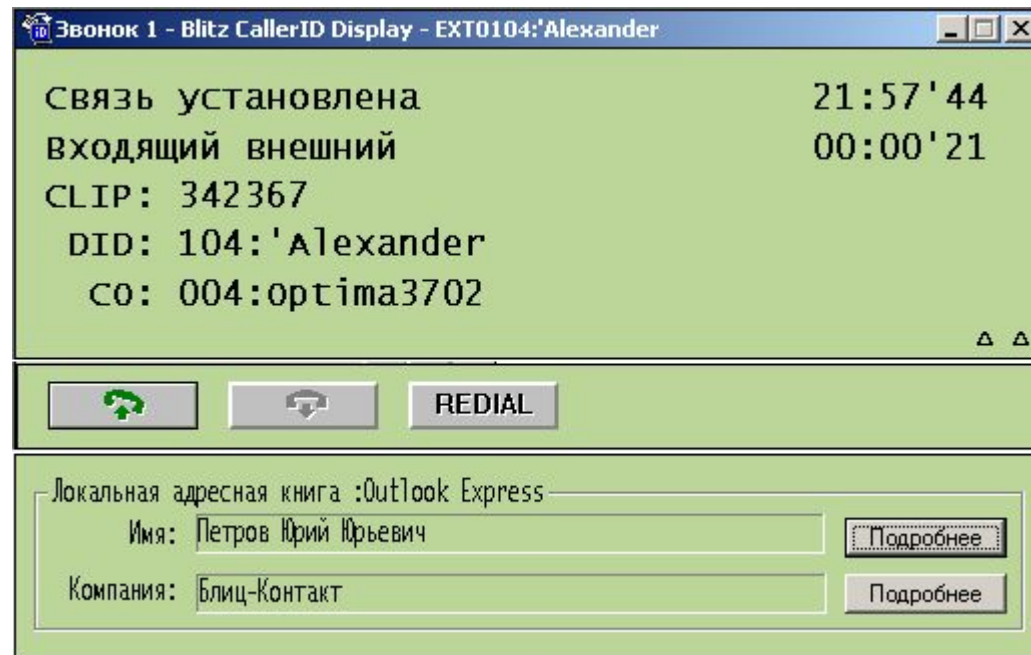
Звонок 1 - Blitz CallerID Display - EXT0104:'Alexander

связь установлена 21:57'44
входящий внешний 00:00'21
CLIP: 342367
DID: 104:'Alexander
CO: 004:optima3702

REDIAL

Локальная адресная книга :Outlook Express
Имя: Петров Юрий Юрьевич Подробнее
Компания: Блиц-Контакт Подробнее